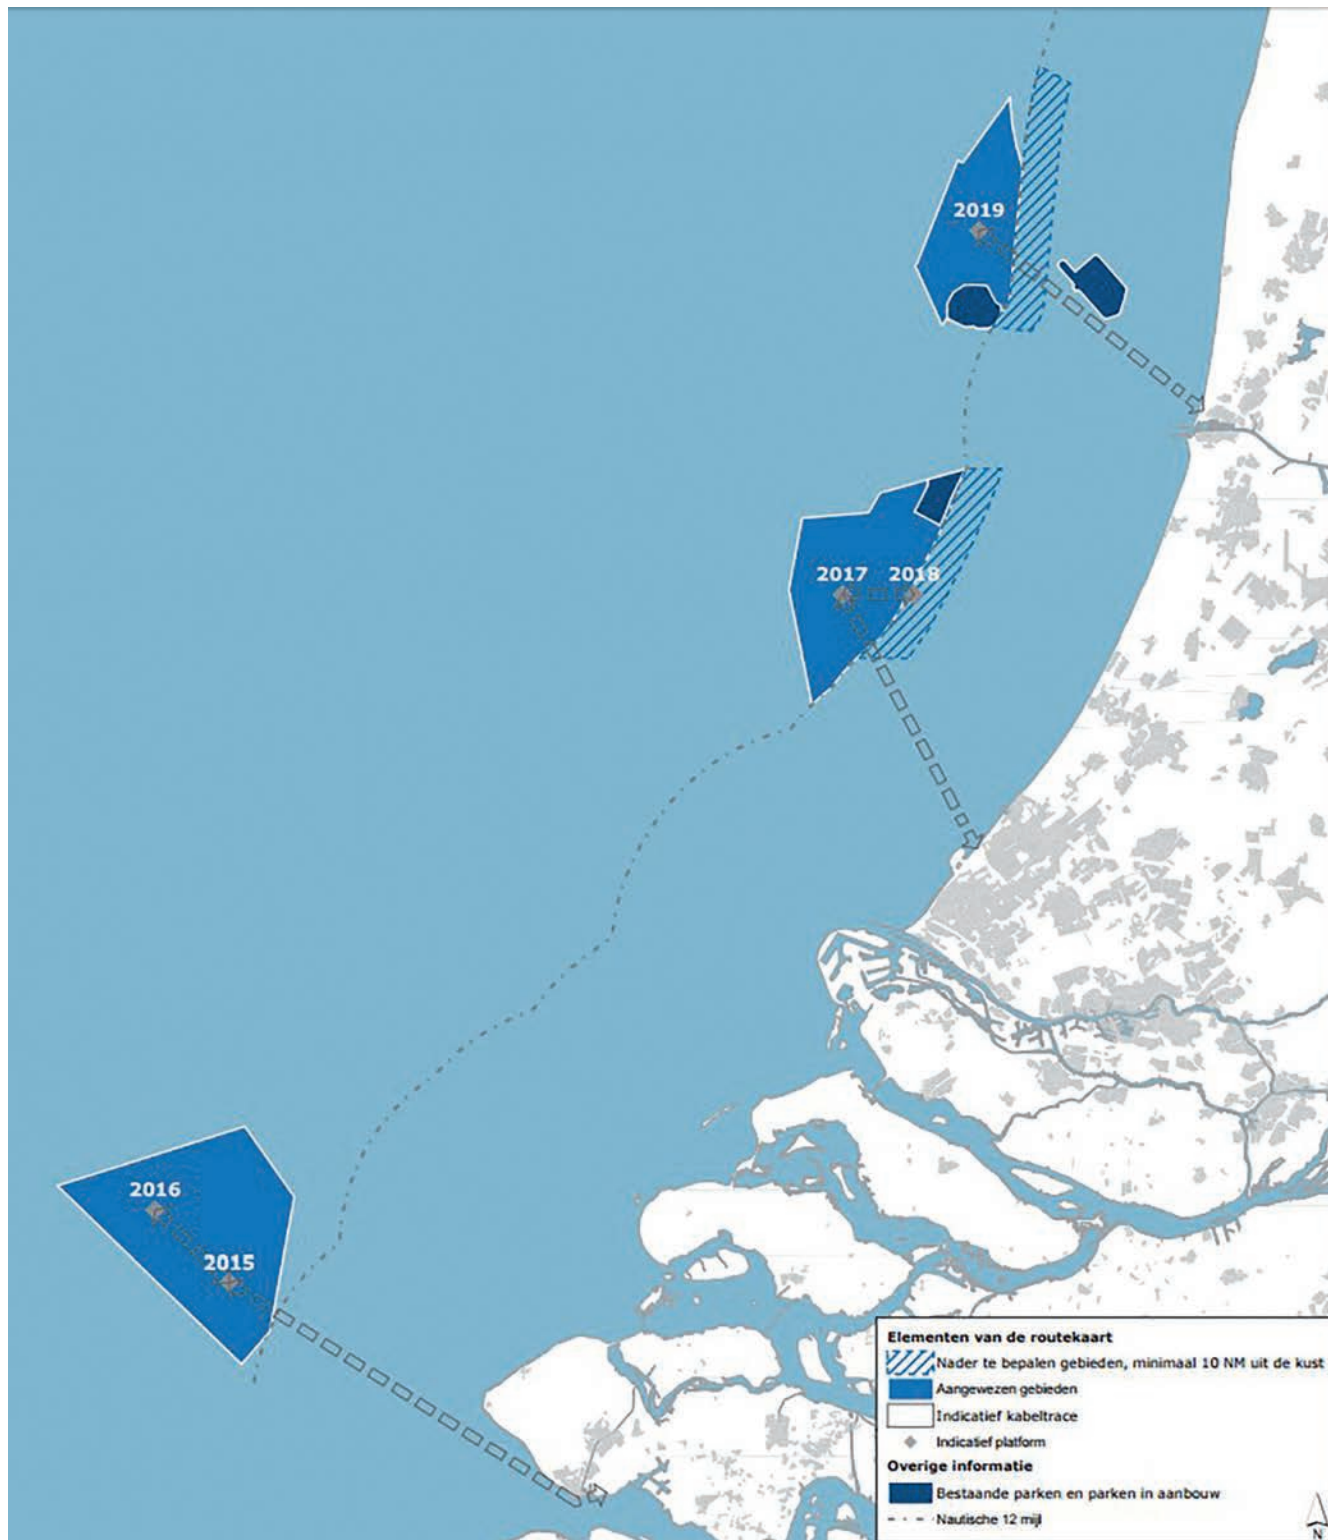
2019

2017 2018

2016

2015

Elementen van de routekaart
Nader te bepalen gebieden, minimaal 10 NM uit de kust
Aangewezen gebieden
Indicatief kabeltrace
Indicatief platform
Overige informatie
Bestaande parken en parken in aanbouw
Nautische 12 mijl

N